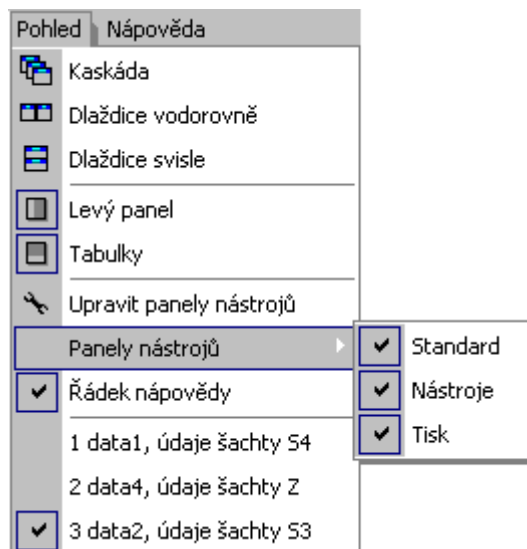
Pohled Nápověda

Kaskáda
Dlaždice vodorovně
Dlaždice svisle
Levý panel
Tabulky
Upravit panely nástrojů
Panely nástrojů
Řádek nápovědy
1 data1, údaje šachty S4
2 data4, údaje šachty Z
3 data2, údaje šachty S3

Standard
Nástroje
Tisk